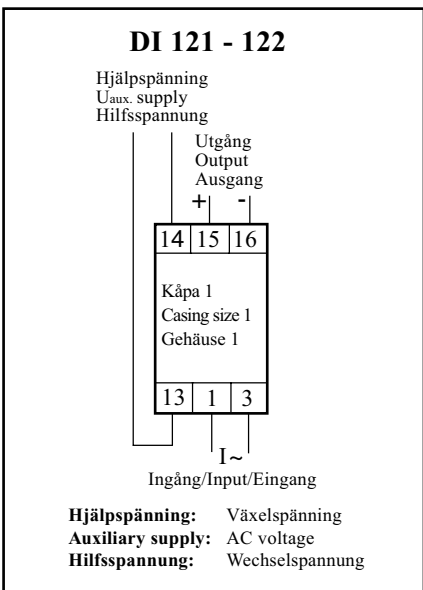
DI 121 - 122

Hjälpspänning
$U_{aux.}$ supply
Hilfsspannung

Utgång
Output
Ausgang

+ -

14 15 16

Kåpa 1
Casing size 1
Gehäuse 1

13 1 3

I ~

Ingång/Input/Eingang

**Hjälpspänning:** Växelspänning
**Auxiliary supply:** AC voltage
**Hilfsspannung:** Wechselspannung